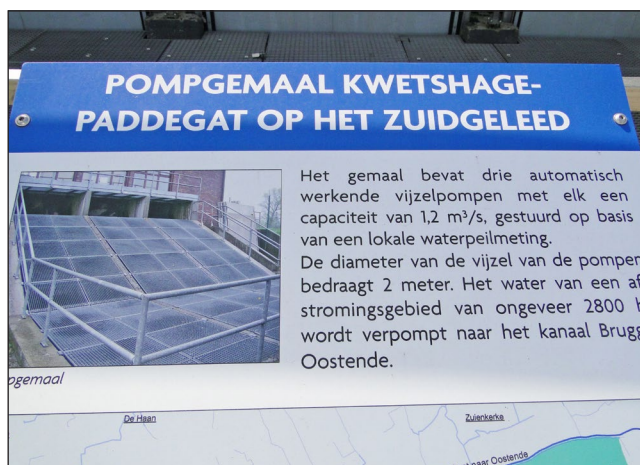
POMPGEMAAL KWETSHAGE-PADDEGAT OP HET ZUIDGELEED

Het gemaal bevat drie automatisch werkende vijzelpompen met elk een capaciteit van 1,2 m³/s, gestuurd op basis van een lokale waterpeilmeting.
De diameter van de vijzel van de pompen bedraagt 2 meter. Het water van een af stromingsgebied van ongeveer 2800 h wordt verpompt naar het kanaal Brugg Oostende.

pgemaal

De Haan

Zuienkerke

naar Oostende